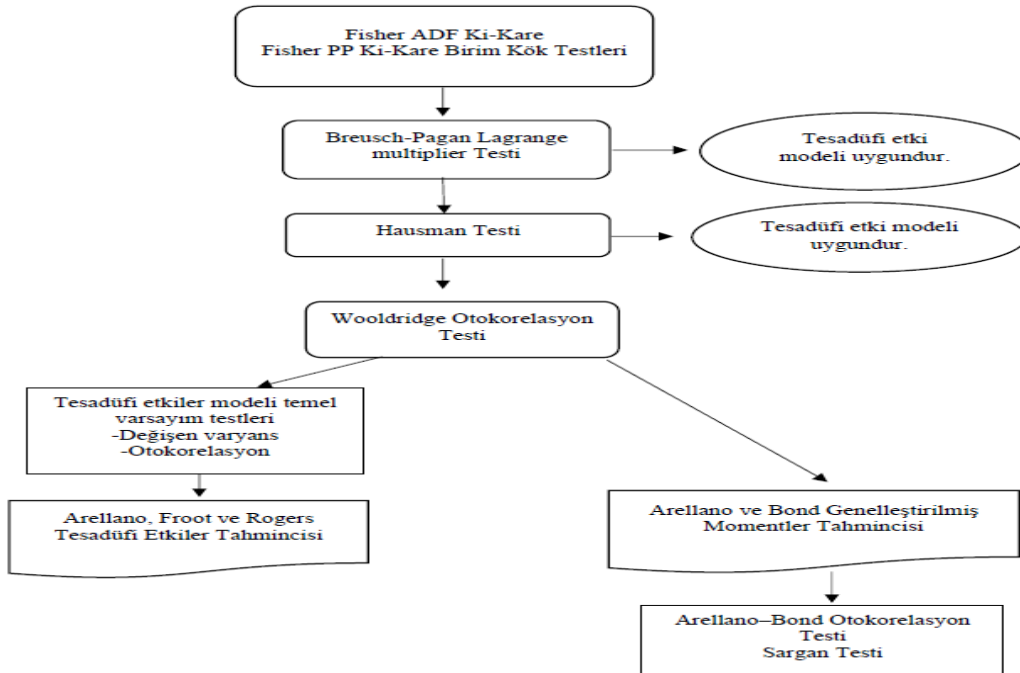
Fisher ADF Ki-Kare
Fisher PP Ki-Kare Birim Kök Testleri

Breusch-Pagan Lagrange multiplier Testi

Tesadüfi etki modeli uygundur.

Hausman Testi

Tesadüfi etki modeli uygundur.

Wooldridge Otokorelasyon Testi

Tesadüfi etkiler modeli temel varsayım testleri
-Değişen varyans
-Otokorelasyon

Arellano, Froot ve Rogers Tesadüfi Etkiler Tahmincisi

Arellano ve Bond Genelleştirilmiş Momentler Tahmincisi

Arellano–Bond Otokorelasyon Testi
Sargan Testi